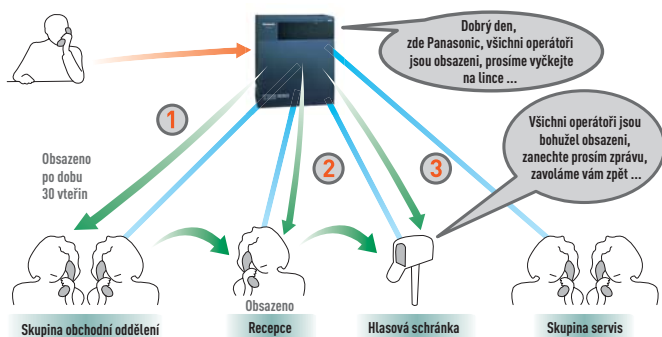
Dobrý den, zde Panasonic, všichni operátoři jsou obsazeni, prosíme vyčkejte na lince ...

Panasonic

1

Obsazeno po dobu 30 vteřin

2

3

Všichni operátoři jsou bohužel obsazeni, zanechte prosím zprávu, zavoláme vám zpět ...

Obsazeno

Skupina obchodní oddělení

Recepce

Hlasová schránka

Skupina servis